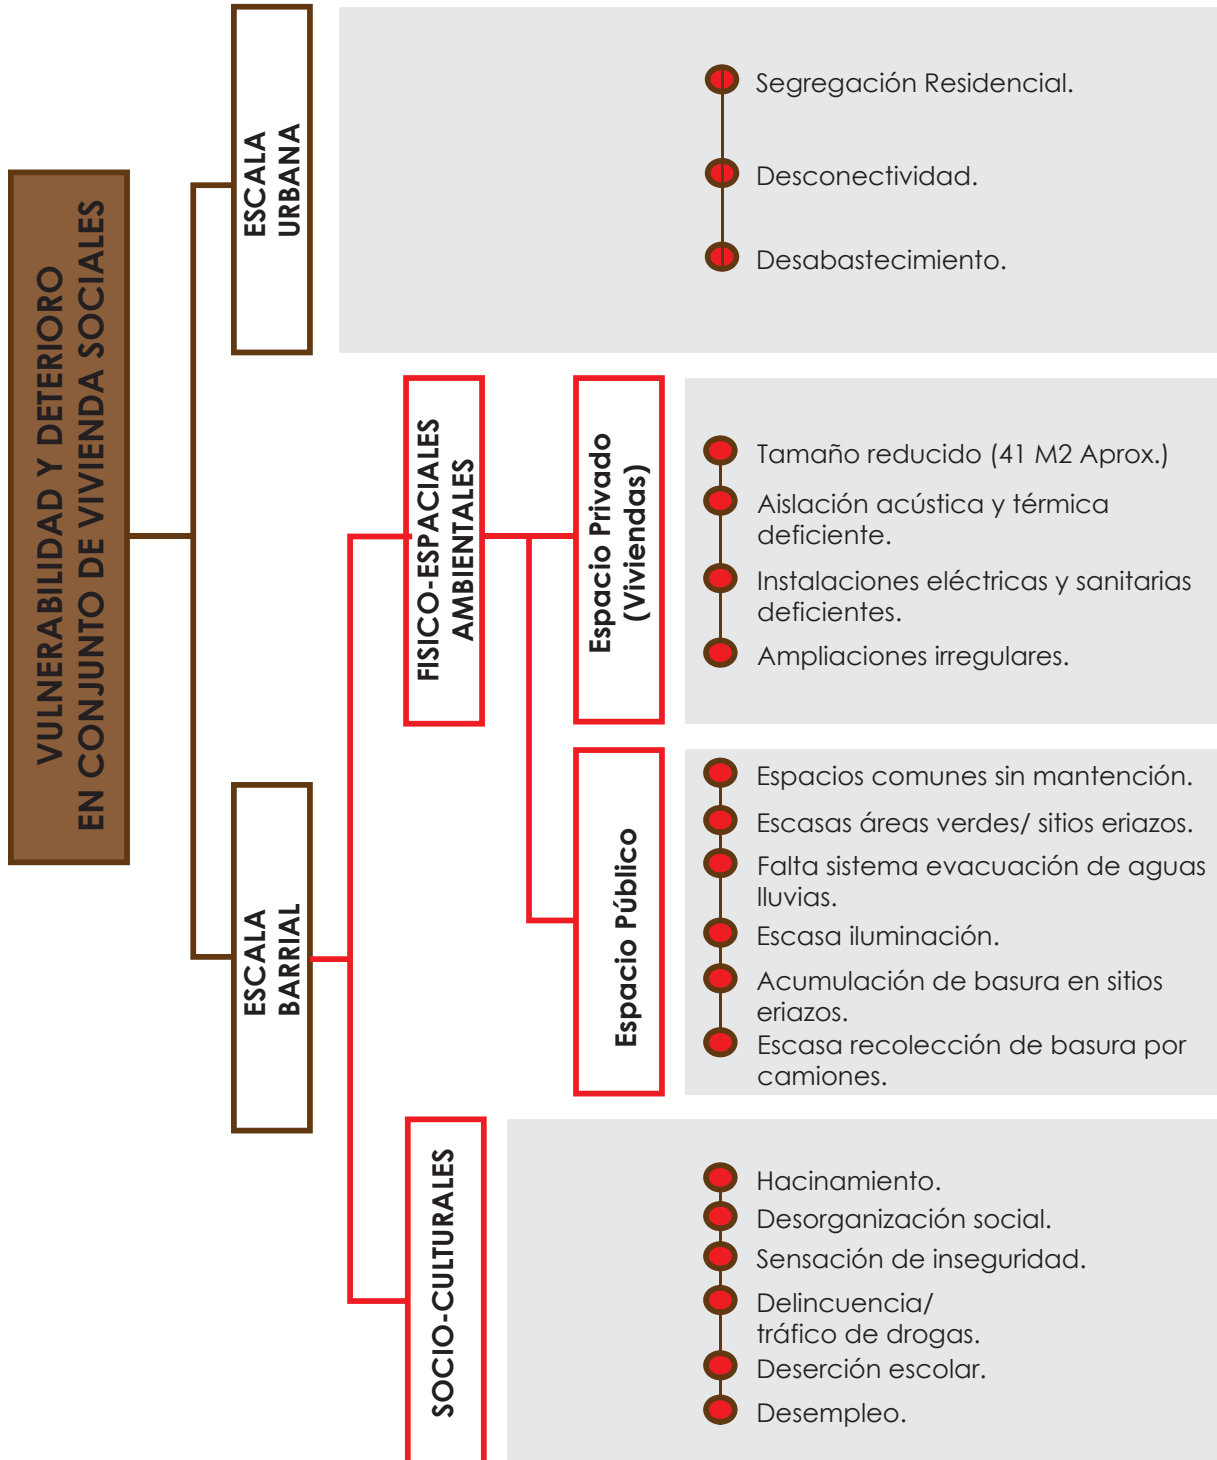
VULNERABILIDAD Y DETERIORO EN CONJUNTO DE VIVIENDA SOCIALES

ESCALA URBANA

Segregación Residencial.

Desconectividad.

Desabastecimiento.

ESCALA BARRIAL

FISICO-ESPACIALES AMBIENTALES

Espacio Privado (Viviendas)

Tamaño reducido (41 M2 Aprox.)

Aislación acústica y térmica deficiente.

Instalaciones eléctricas y sanitarias deficientes.

Ampliaciones irregulares.

Espacio Público

Espacios comunes sin mantención.

Escasas áreas verdes/ sitios eriazos.

Falta sistema evacuación de aguas lluvias.

Escasa iluminación.

Acumulación de basura en sitios eriazos.

Escasa recolección de basura por camiones.

SOCIO-CULTURALES

Hacinamiento.

Desorganización social.

Sensación de inseguridad.

Delincuencia/ tráfico de drogas.

Deserción escolar.

Desempleo.